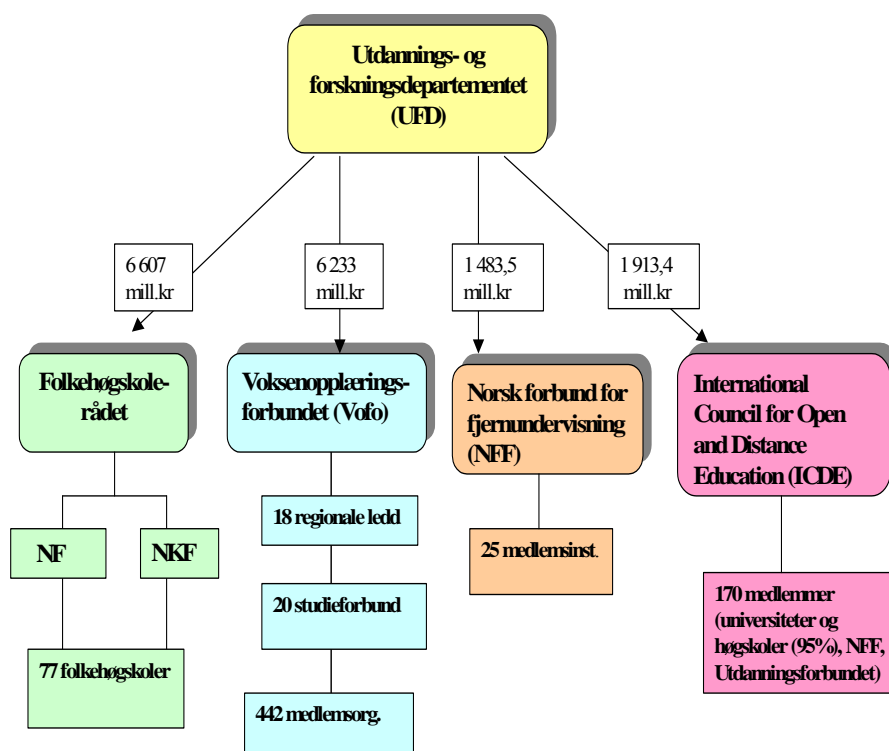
Utdannings- og forskningsdepartementet (UFD)

6 607 mill.kr

6 233 mill.kr

1 483,5 mill.kr

1 913,4 mill.kr

Folkehøgskolerådet

NF

NKF

77 folkehøgskoler

Voksenopplæringsforbundet (Vofo)

18 regionale ledd

20 studieforbund

442 medlemsorg.

Norsk forbund for fjernundervisning (NFF)

25 medlemsinst.

International Council for Open and Distance Education (ICDE)

170 medlemmer (universiteter og høgskoler (95%), NFF, Utdanningsforbundet)